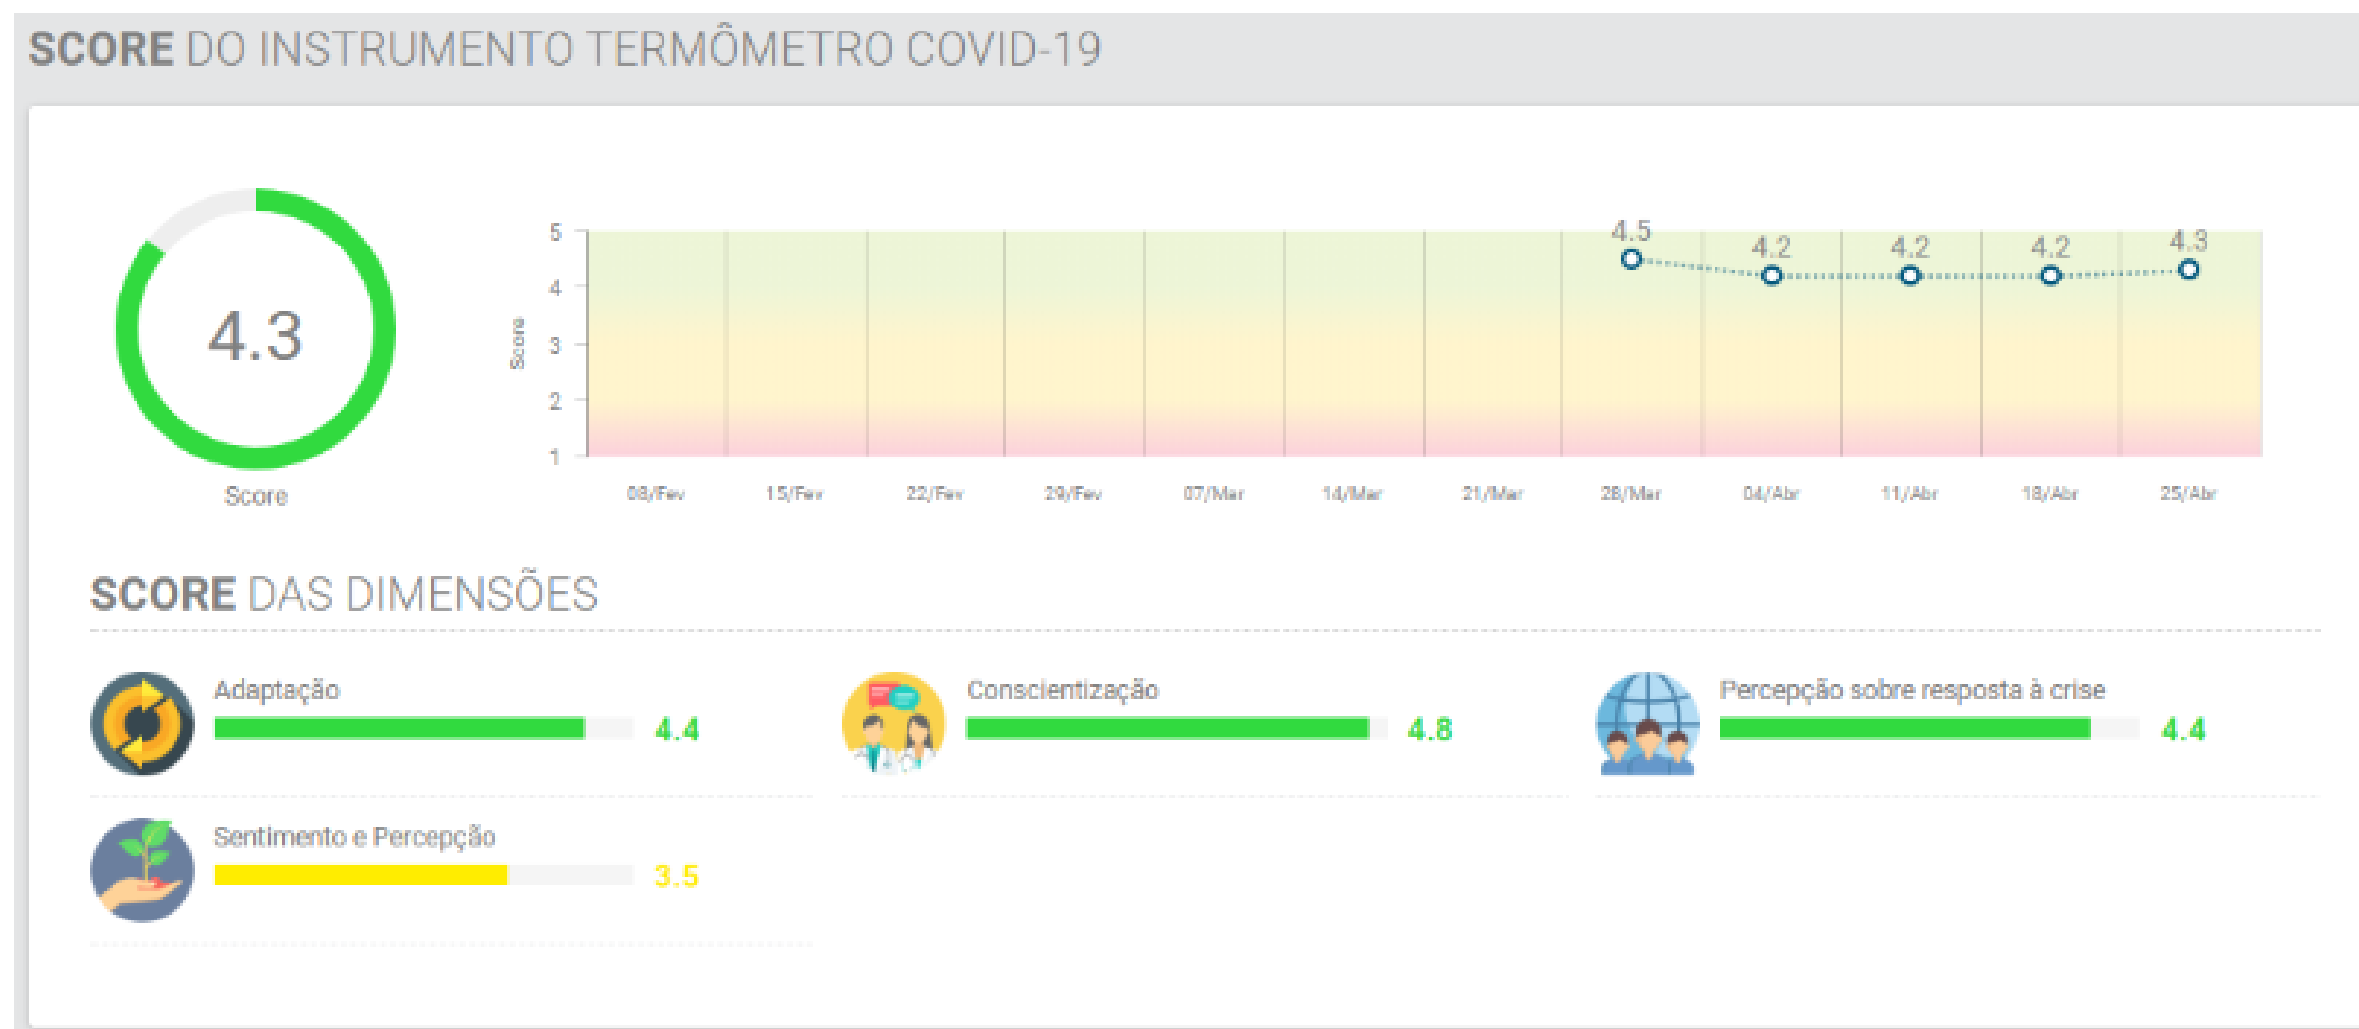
SCORE DO INSTRUMENTO TERMÔMETRO COVID-19

4.3

Score

5
4
3
2
1

Score

4.5
4.2
4.2
4.2
4.3

08/Fev 15/Fev 22/Fev 29/Fev 07/Mar 14/Mar 21/Mar 28/Mar 04/Abr 11/Abr 18/Abr 25/Abr

SCORE DAS DIMENSÕES

Adaptação
4.4

Conscientização
4.8

Percepção sobre resposta à crise
4.4

Sentimento e Percepção
3.5